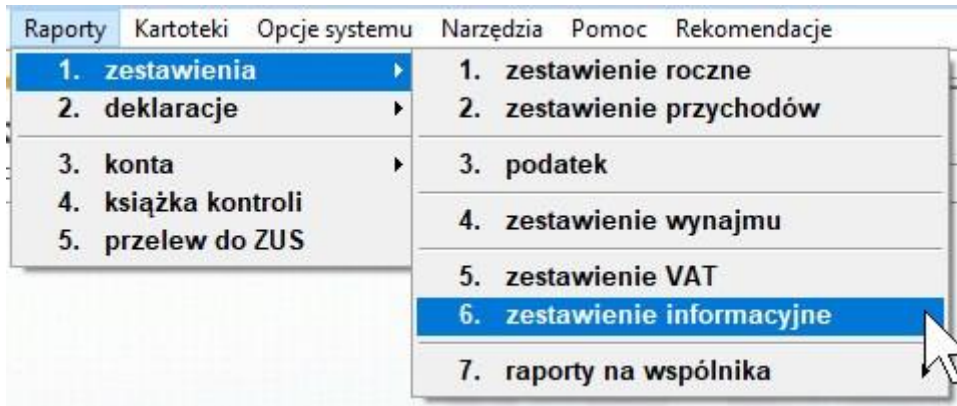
Raporty Kartoteki Opcje systemu Narzędzia Pomoc Rekomendacje

1. zestawienia
2. deklaracje
3. konta
4. książka kontroli
5. przelew do ZUS

1. zestawienie roczne
2. zestawienie przychodów
3. podatek
4. zestawienie wynajmu
5. zestawienie VAT
6. zestawienie informacyjne
7. raporty na wspólnika